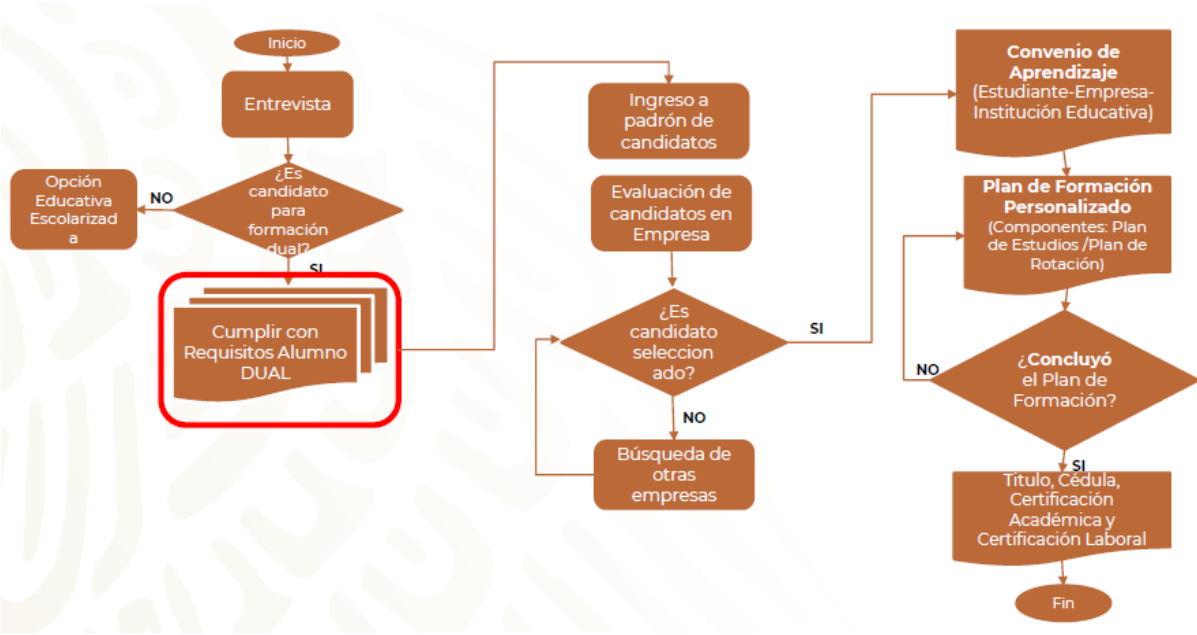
Inicio

Entrevista

¿Es candidato para formación dual?

NO

Opción Educativa Escolarizada

SI

Cumplir con Requisitos Alumno DUAL

Ingreso a padrón de candidatos

Evaluación de candidatos en Empresa

¿Es candidato seleccionado?

SI

NO

Búsqueda de otras empresas

Convenio de Aprendizaje (Estudiante-Empresa-Institución Educativa)

Plan de Formación Personalizado (Componentes: Plan de Estudios /Plan de Rotación)

NO

¿Concluyó el Plan de Formación?

SI

Título, Cédula, Certificación Académica y Certificación Laboral

Fin